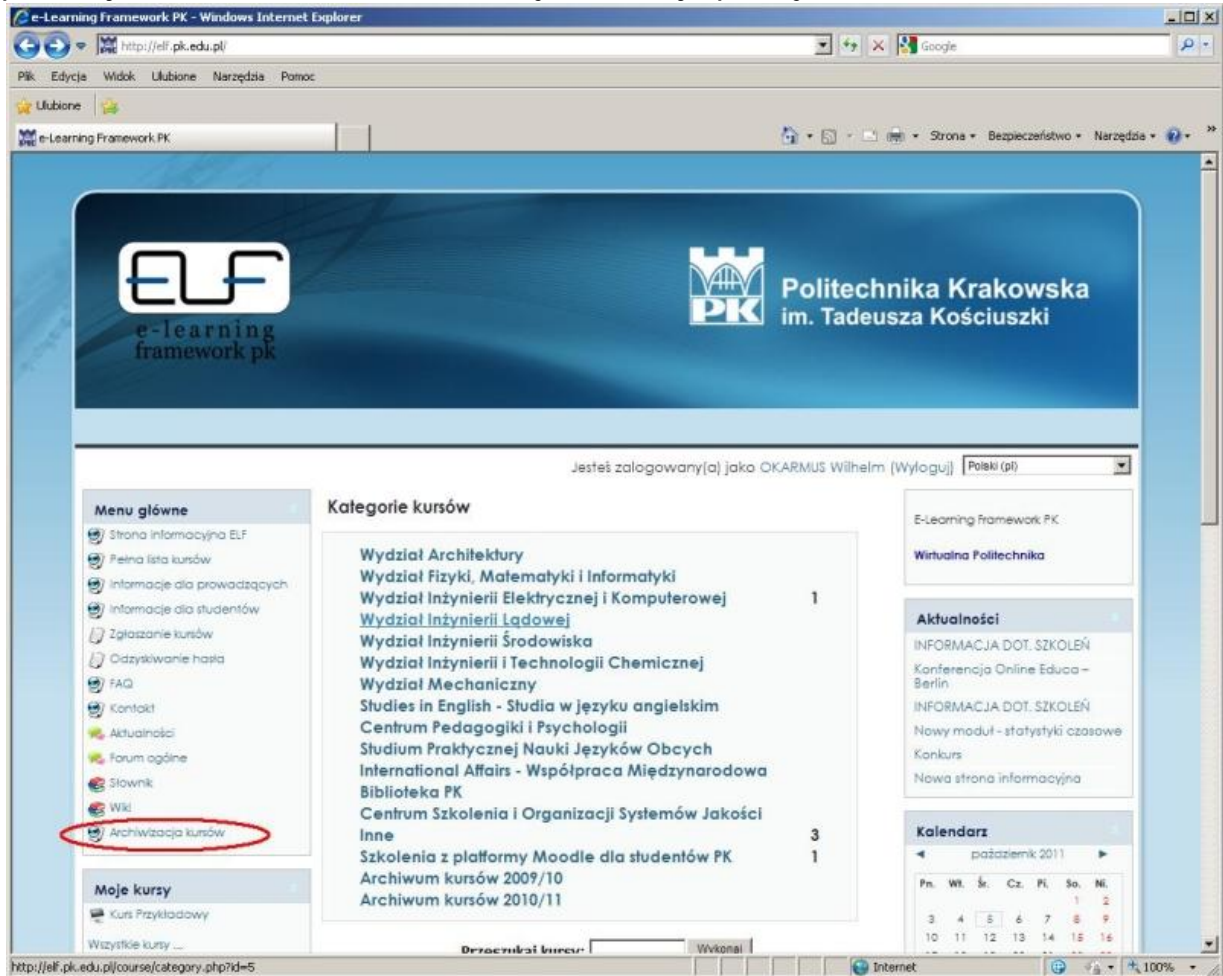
e-Learning Framework PK - Windows Internet Explorer

http://elf.pk.edu.pl/

Google

Plik Edycja Widok Ulubione Narzędzia Pomoc

Ulubione

e-Learning Framework PK

Strona ▾ Bezpieczeństwo ▾ Narzędzia ▾

ELF
e-learning framework pk

PK
Politechnika Krakowska
im. Tadeusza Kościuszki

Jesteś zalogowany(a) jako OKARMUS Wilhelm (Wyloguj) Polski (pl)

Menu główne
Strona informacyjna ELF
Pełna lista kursów
Informacje dla prowadzących
Informacje dla studentów
Zgłaszanie kursów
Odzyskiwanie hasła
FAQ
Kontakt
Aktualności
Forum ogólne
Słownik
Wiki
Archiwizacja kursów

Moje kursy
Kurs Przykładowy
Wszystkie kursy ...

Kategorie kursów

| | |
|---|---|
| Wydział Architektury | |
| Wydział Fizyki, Matematyki i Informatyki | |
| Wydział Inżynierii Elektrycznej i Komputerowej | 1 |
| Wydział Inżynierii Lądowej | |
| Wydział Inżynierii Środowiska | |
| Wydział Inżynierii i Technologii Chemicznej | |
| Wydział Mechaniczny | |
| Studies in English - Studia w języku angielskim | |
| Centrum Pedagogiki i Psychologii | |
| Studium Praktycznej Nauki Języków Obcych | |
| International Affairs - Współpraca Międzynarodowa | |
| Biblioteka PK | |
| Centrum Szkolenia i Organizacji Systemów Jakości | |
| Inne | 3 |
| Szkolenia z platformy Moodle dla studentów PK | 1 |
| Archiwum kursów 2009/10 | |
| Archiwum kursów 2010/11 | |

Przeszukaj kursy: Wykonaj

E-Learning Framework PK

Wirtualna Politechnika

Aktualności
INFORMACJA DOT. SZKOLEŃ
Konferencja Online Educa – Berlin
INFORMACJA DOT. SZKOLEŃ
Nowy moduł - statystyki czasowe
Konkurs
Nowa strona informacyjna

Kalendarz
◄ październik 2011 ►

| Pn. | Wt. | Śr. | Cz. | Pt. | So. | Nd. |
|---|---|---|---|---|---|---|
| | | | | | 1 | 2 |
| 3 | 4 | 5 | 6 | 7 | 8 | 9 |
| 10 | 11 | 12 | 13 | 14 | 15 | 16 |

http://elf.pk.edu.pl/course/category.php?id=5

Internet

100%